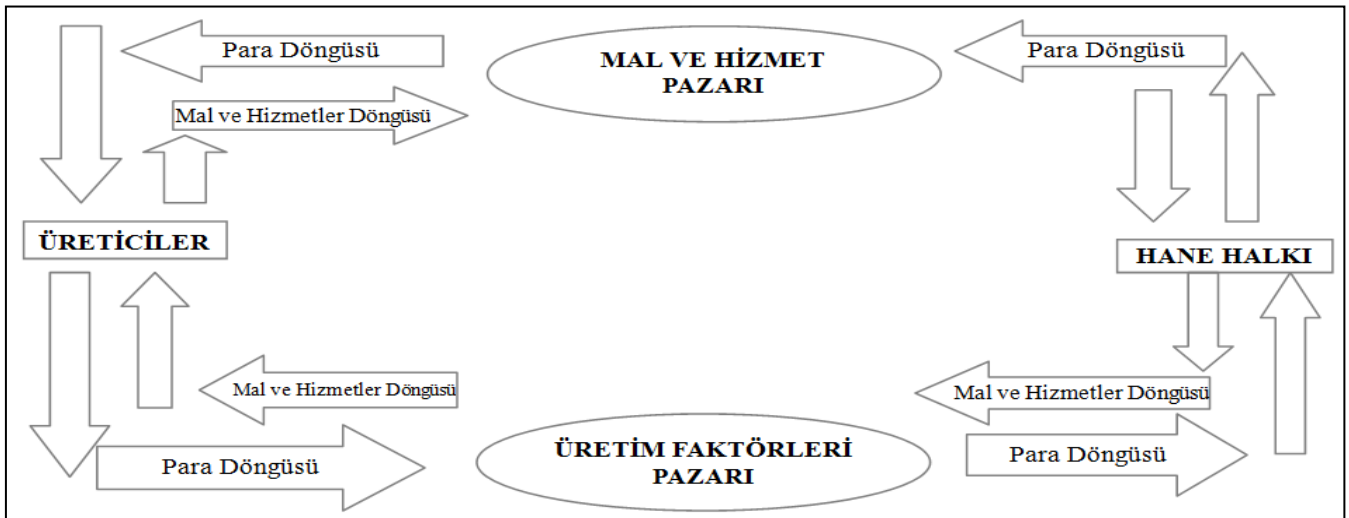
Para Döngüsü

MAL VE HİZMET PAZARI

Para Döngüsü

Mal ve Hizmetler Döngüsü

ÜRETİCİLER

HANE HALKI

Mal ve Hizmetler Döngüsü

Mal ve Hizmetler Döngüsü

Para Döngüsü

ÜRETİM FAKTÖRLERİ PAZARI

Para Döngüsü